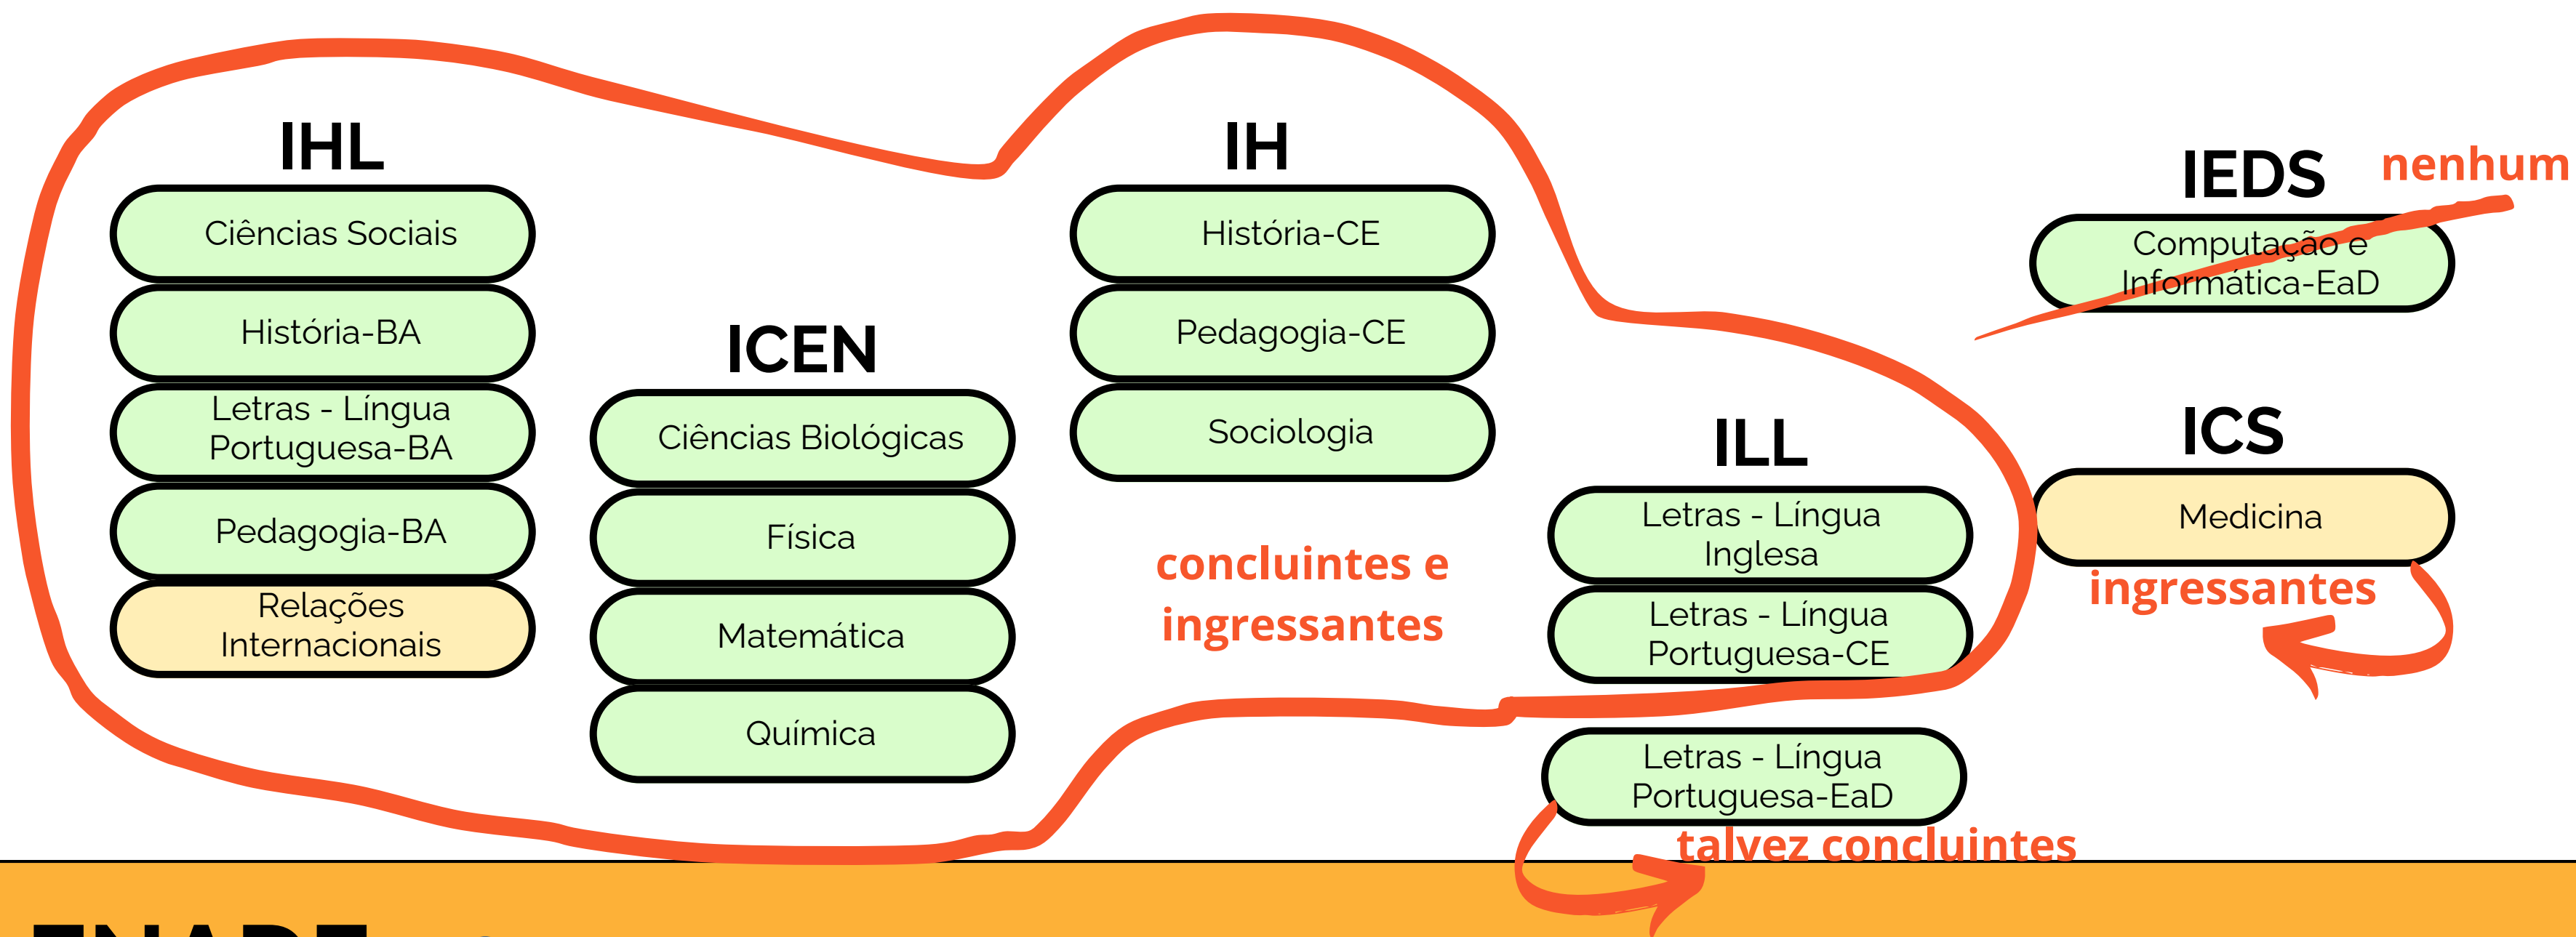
IHL

Ciências Sociais

História-BA

Letras - Língua Portuguesa-BA

Pedagogia-BA

Relações Internacionais

ICEN

Ciências Biológicas

Física

Matemática

Química

IH

História-CE

Pedagogia-CE

Sociologia

concluintes e ingressantes

ILL

Letras - Língua Inglesa

Letras - Língua Portuguesa-CE

Letras - Língua Portuguesa-EaD

talvez concluintes

IEDS

nenhum

Computação e Informática-EaD

ICS

Medicina

ingressantes

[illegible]